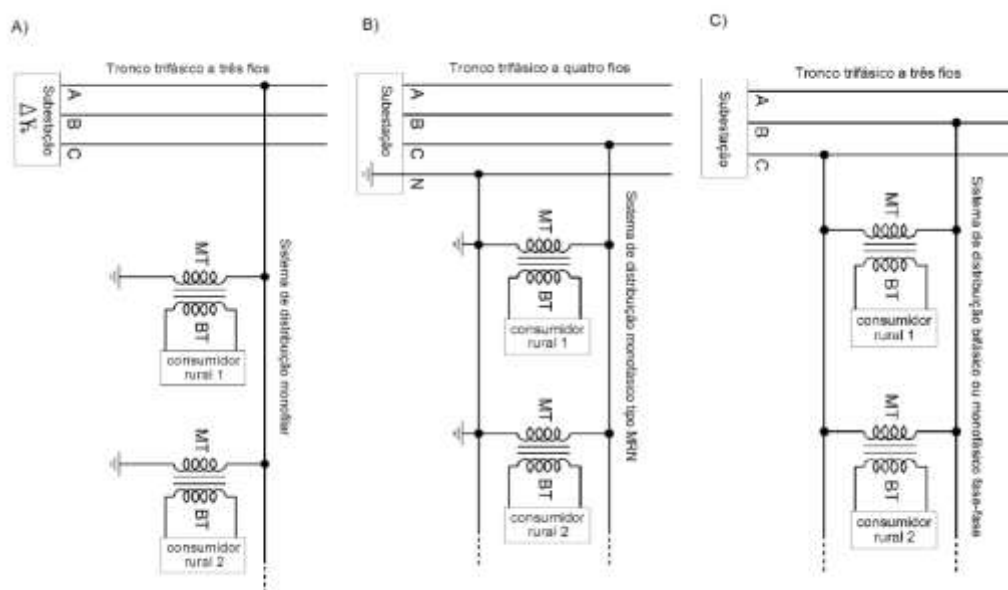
A)

Tronco trifásico a três fios

Subestação
$\Delta Y$

A
B
C

Sistema de distribuição monofilar

MT
BT
consumidor rural 1

MT
BT
consumidor rural 2

B)

Tronco trifásico a quatro fios

Subestação

A
B
C
N

Sistema de distribuição monofásico tipo MRN

MT
BT
consumidor rural 1

MT
BT
consumidor rural 2

C)

Tronco trifásico a três fios

Subestação

A
B
C

Sistema de distribuição bifásico ou monofásico fase-fase

MT
BT
consumidor rural 1

MT
BT
consumidor rural 2